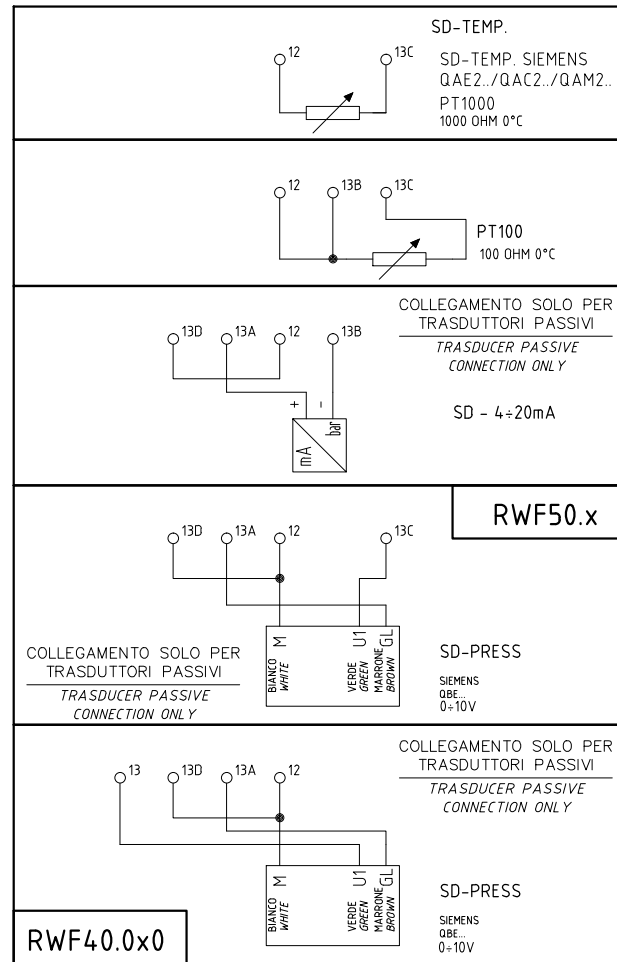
12
13C
SD-TEMP.
SD-TEMP. SIEMENS
QAE2../QAC2../QAM2..
PT1000
1000 OHM 0°C

12
13B
13C
PT100
100 OHM 0°C

COLLEGAMENTO SOLO PER
TRASDUTTORI PASSIVI
TRASDUCER PASSIVE
CONNECTION ONLY

13D
13A
12
13B
+
-
mA
bar
SD - 4÷20mA

RWF50.x

13D
13A
12
13C
M
U1
GL
BIANCO
WHITE
VERDE
GREEN
MARRONE
BROWN

COLLEGAMENTO SOLO PER
TRASDUTTORI PASSIVI
TRASDUCER PASSIVE
CONNECTION ONLY

SD-PRESS
SIEMENS
QBE...
0÷10V

COLLEGAMENTO SOLO PER
TRASDUTTORI PASSIVI
TRASDUCER PASSIVE
CONNECTION ONLY

13
13D
13A
12
M
U1
GL
BIANCO
WHITE
VERDE
GREEN
MARRONE
BROWN

SD-PRESS
SIEMENS
QBE...
0÷10V

RWF40.0x0